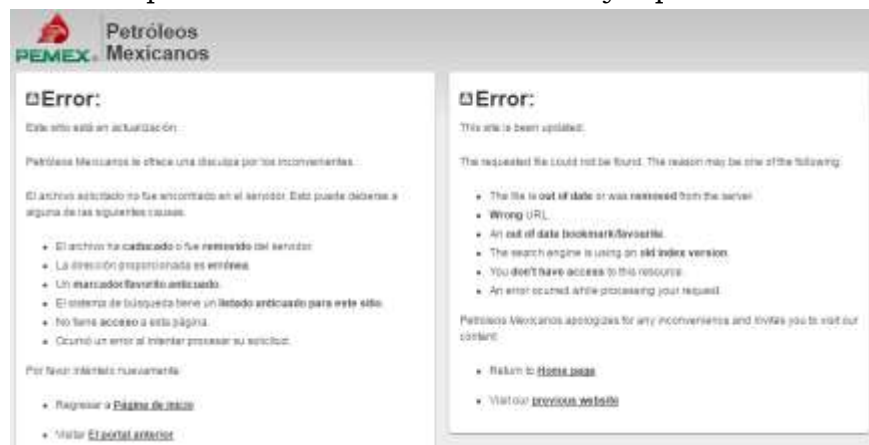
PEMEX Petróleos Mexicanos

Error:

Este sitio está en actualización.

Petróleos Mexicanos le ofrece una disculpa por los inconvenientes.

El archivo solicitado no fue encontrado en el servidor. Esto puede deberse a alguna de las siguientes causas:

- El archivo ha caducado o fue removido del servidor.
- La dirección proporcionada es errónea.
- Un marcador/favorito anticuado.
- El sistema de búsqueda tiene un listado anticuado para este sitio.
- No tiene acceso a esta página.
- Ocurrió un error al intentar procesar su solicitud.

Por favor inténtelo nuevamente.

- Regresar a Página de inicio
- Visitar El portal anterior

Error:

This site is been updated.

The requested file could not be found. The reason may be one of the following:

- The file is out of date or was removed from the server.
- Wrong URL.
- An out of date bookmark/favorite.
- The search engine is using an old index version.
- You don't have access to this resource.
- An error ocurred while processing your request.

Petróleos Mexicanos apologizes for any inconvenience and invites you to visit our content:

- Return to Home page
- Visit our previous website